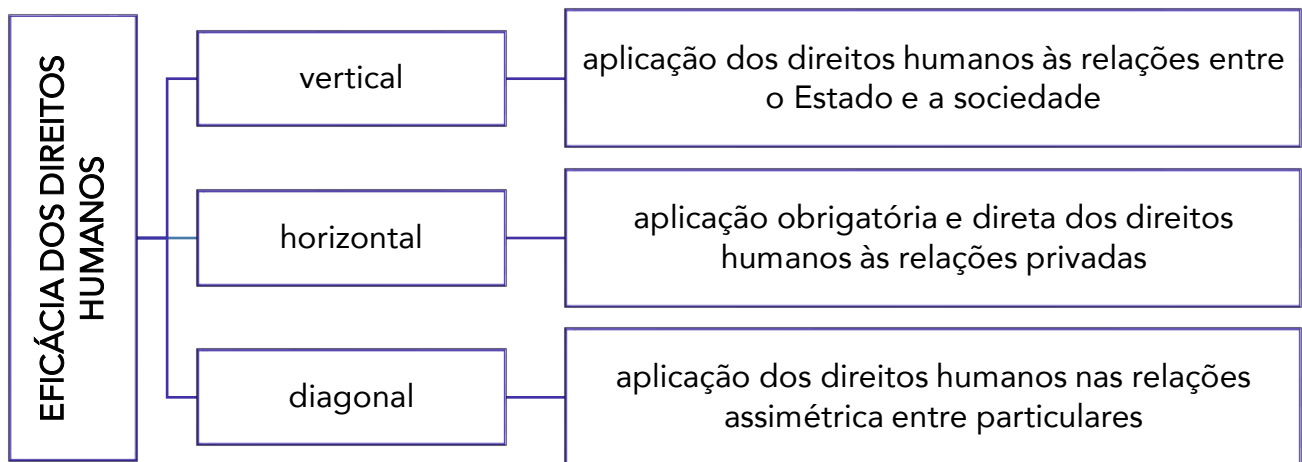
EFICÁCIA DOS DIREITOS HUMANOS

vertical

aplicação dos direitos humanos às relações entre o Estado e a sociedade

horizontal

aplicação obrigatória e direta dos direitos humanos às relações privadas

diagonal

aplicação dos direitos humanos nas relações assimétrica entre particulares